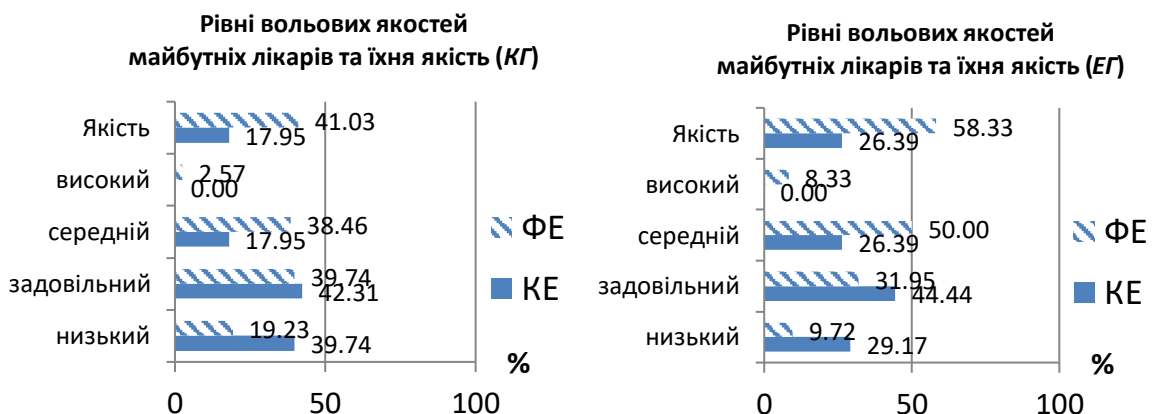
Рівні вольових якостей майбутніх лікарів та їхня якість (*КГ*)

Якість 41.03 17.95
високий 2.57 0.00
середній 38.46 17.95
задовільний 39.74 42.31
низький 19.23 39.74

ФЕ
КЕ
%

0 50 100

Рівні вольових якостей майбутніх лікарів та їхня якість (*ЕГ*)

Якість 58.33 26.39
високий 8.33 0.00
середній 50.00 26.39
задовільний 31.95 44.44
низький 9.72 29.17

ФЕ
КЕ
%

0 50 100